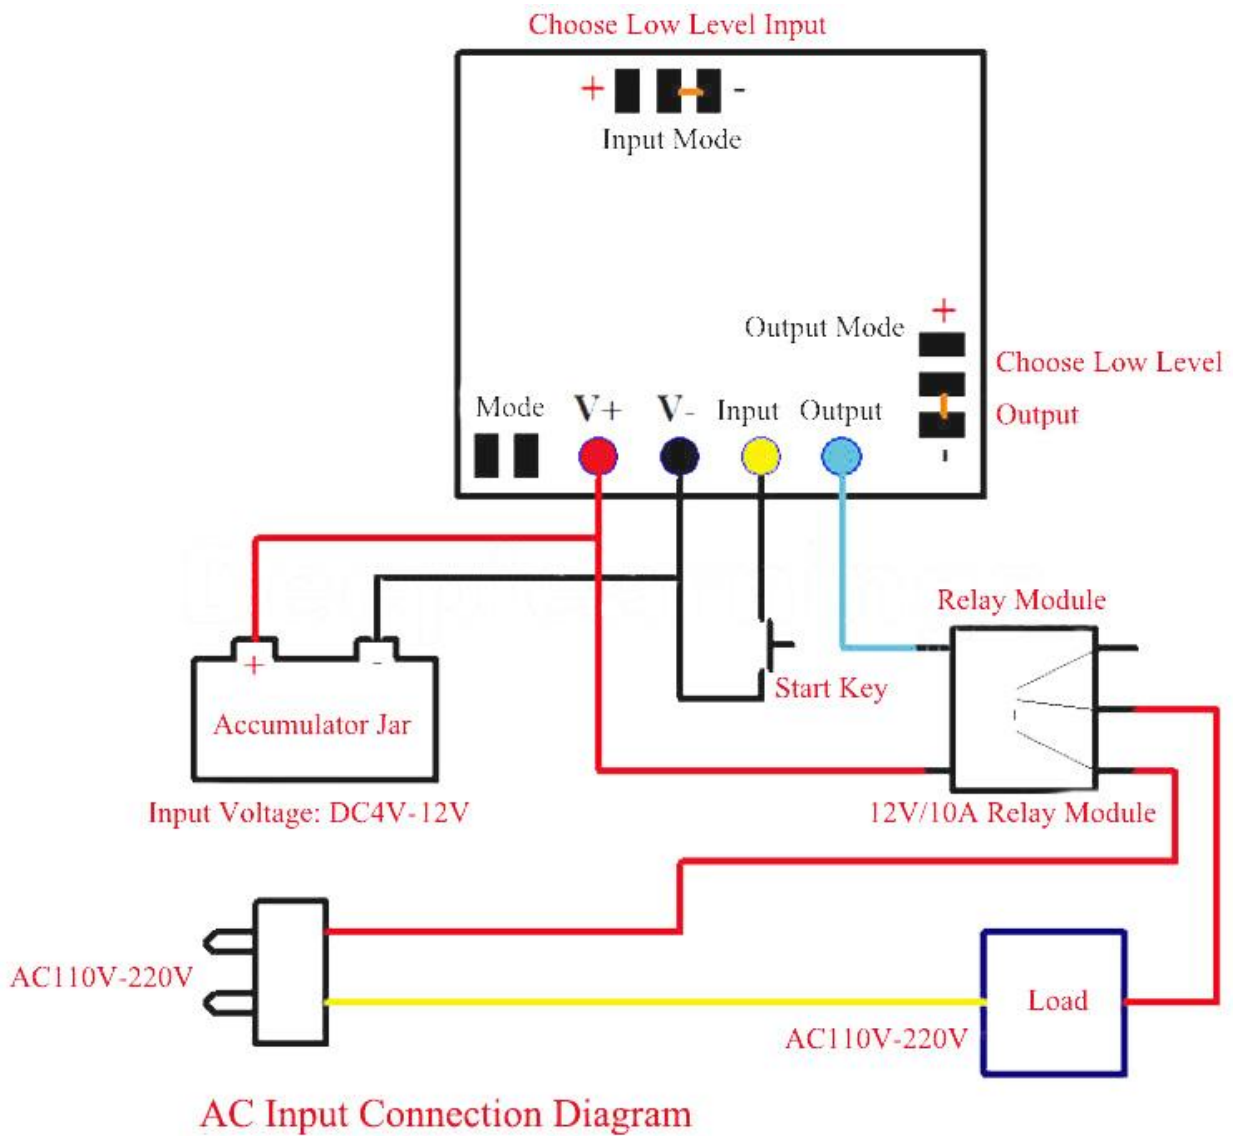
Choose Low Level Input

+ -

Input Mode

Output Mode

+

Choose Low Level Output

-

Mode V+ V- Input Output

Relay Module

+ -

Accumulator Jar

Start Key

Input Voltage: DC4V-12V

12V/10A Relay Module

AC110V-220V

Load

AC110V-220V

AC Input Connection Diagram